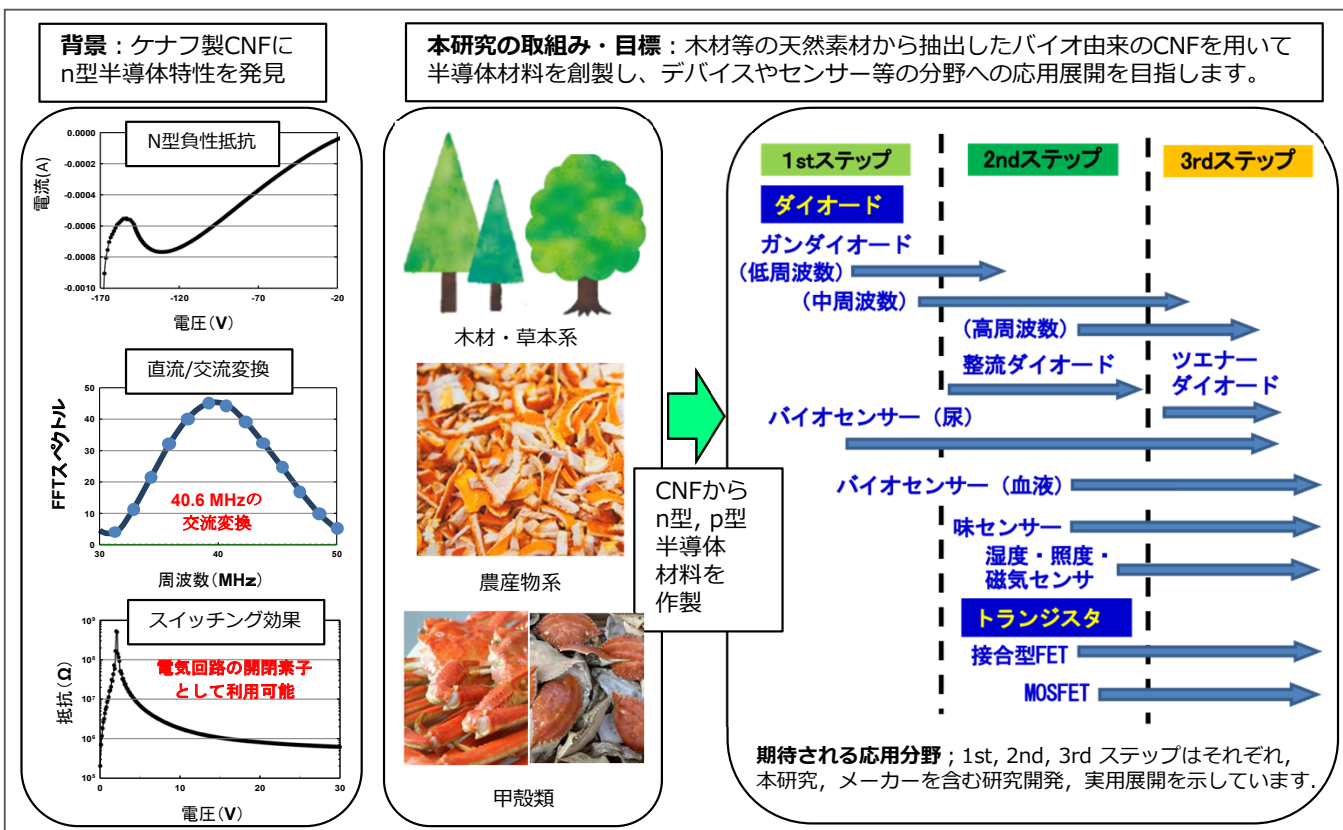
**背景**：ケナフ製CNFに n型半導体特性を発見

**本研究の取組み・目標**：木材等の天然素材から抽出したバイオ由来のCNFを用いて半導体材料を創製し、デバイスやセンサー等の分野への応用展開を目指します。

N型負性抵抗

電流(A)

0.0000
-0.0002
-0.0004
-0.0006
-0.0008
-0.0010

-170 -120 -70 -20

電圧(V)

直流/交流変換

FFTスペクトル

50
40
30
20
10
0

30 40 50

40.6 MHzの交流変換

周波数(MHz)

スイッチング効果

電気回路の開閉素子として利用可能

抵抗(Ω)

$10^9$
$10^8$
$10^7$
$10^6$
$10^5$

0 10 20 30

電圧(V)

木材・草本系

農産物系

甲殻類

CNFから n型, p型 半導体 材料を 作製

1stステップ

2ndステップ

3rdステップ

ダイオード

ガンダイオード

（低周波数）

（中周波数）

（高周波数）

整流ダイオード

ツエナー ダイオード

バイオセンサー（尿）

バイオセンサー（血液）

味センサー

湿度・照度・磁気センサ

トランジスタ

接合型FET

MOSFET

**期待される応用分野**；1st, 2nd, 3rd ステップはそれぞれ，本研究，メーカーを含む研究開発，実用展開を示しています．